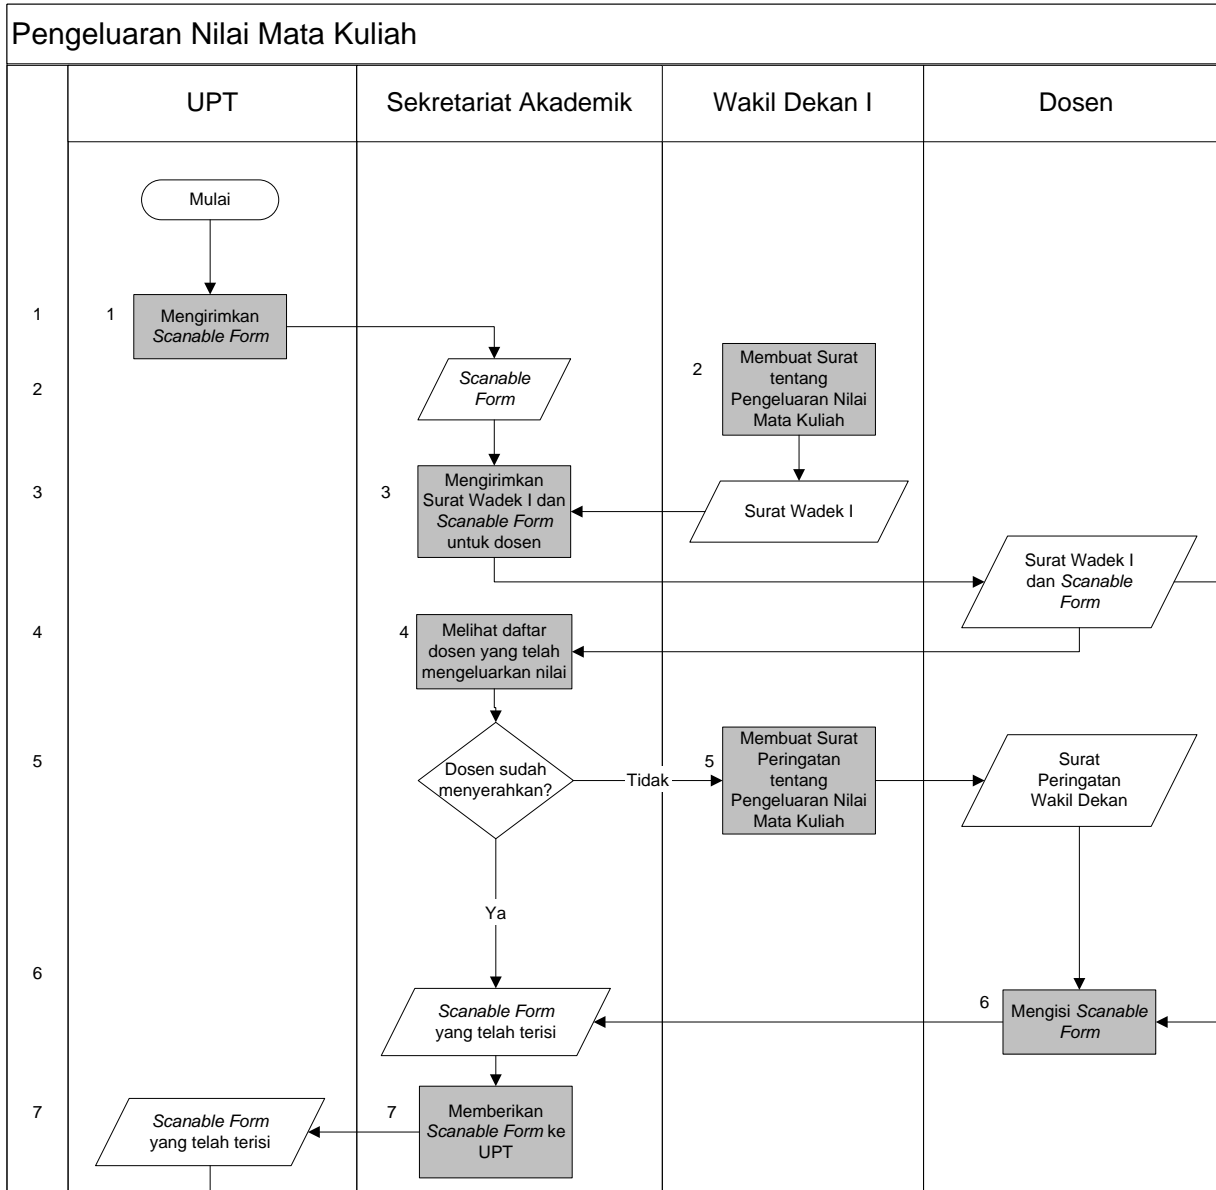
Pengeluaran Nilai Mata Kuliah

| | UPT | Sekretariat Akademik | Wakil Dekan I | Dosen |
|---|---|---|---|---|

Mulai

1

1 Mengirimkan *Scanable Form*

2

*Scanable Form*

2 Membuat Surat tentang Pengeluaran Nilai Mata Kuliah

3

3 Mengirimkan Surat Wadek I dan *Scanable Form* untuk dosen

Surat Wadek I

Surat Wadek I dan *Scanable Form*

4

4 Melihat daftar dosen yang telah mengeluarkan nilai

5

Dosen sudah menyerahkan?

Tidak

5 Membuat Surat Peringatan tentang Pengeluaran Nilai Mata Kuliah

Surat Peringatan Wakil Dekan

Ya

6

*Scanable Form* yang telah terisi

6 Mengisi *Scanable Form*

7

*Scanable Form* yang telah terisi

7 Memberikan *Scanable Form* ke UPT